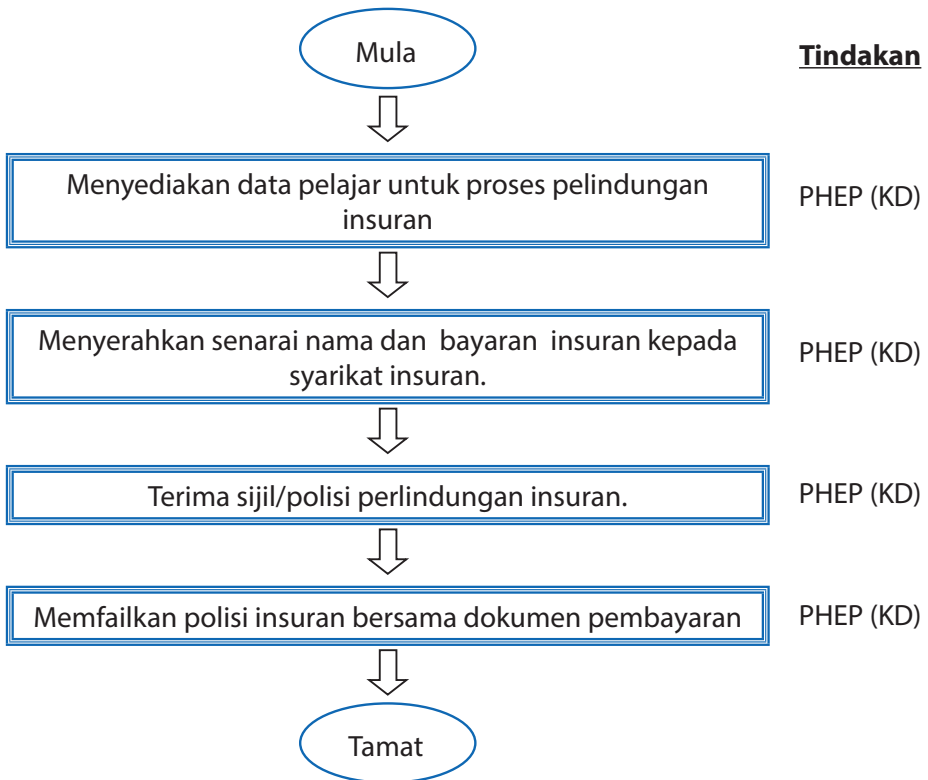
Mula

Tindakan

Menyediakan data pelajar untuk proses pelindungan insuran

PHEP (KD)

Menyerahkan senarai nama dan bayaran insuran kepada syarikat insuran.

PHEP (KD)

Terima sijil/polisi perlindungan insuran.

PHEP (KD)

Memfailkan polisi insuran bersama dokumen pembayaran

PHEP (KD)

Tamat